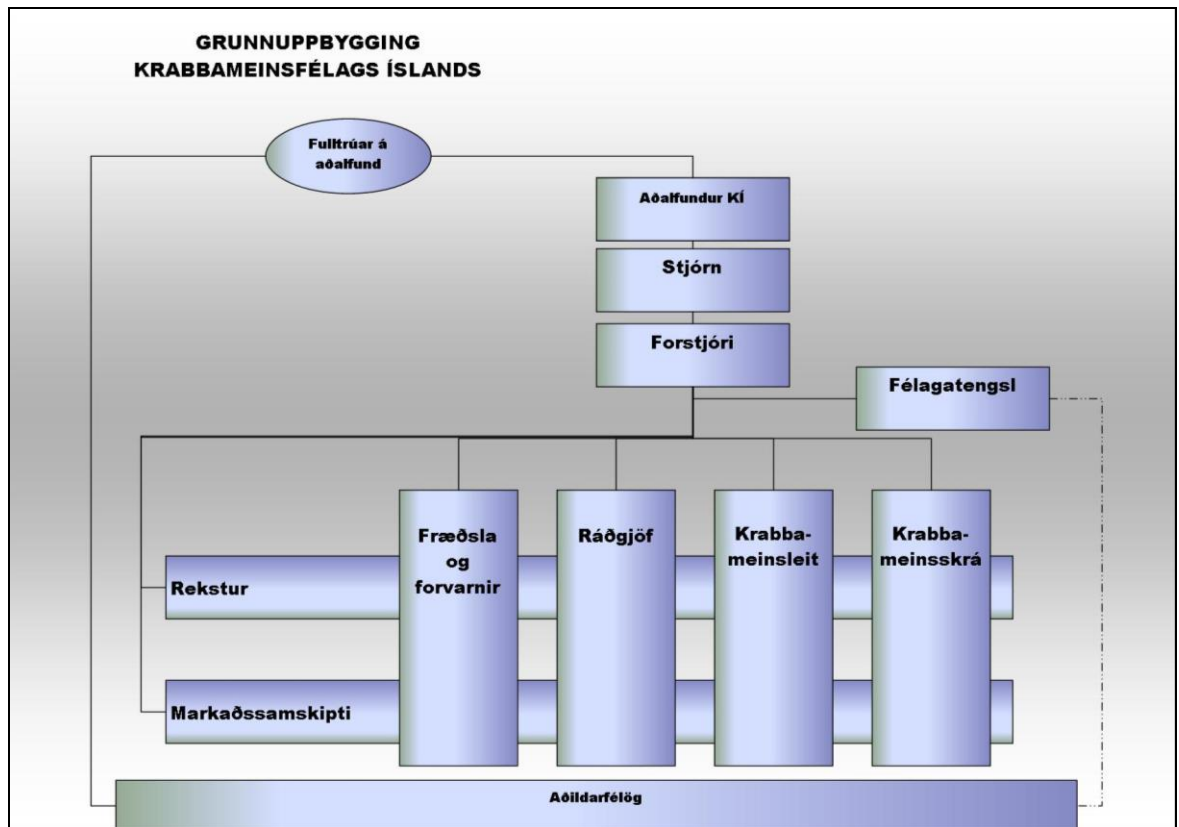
GRUNNUPPBYGGING
KRABBAMEINSFÉLAGS ÍSLANDS

Fulltrúar á aðalfund

Aðalfundur KÍ

Stjórn

Forstjóri

Félagatengsl

Fræðsla og forvarnir

Ráðgjöf

Krabbameinsleit

Krabbameinsskrá

Rekstur

Markaðssamskipti

Aðildarfélög